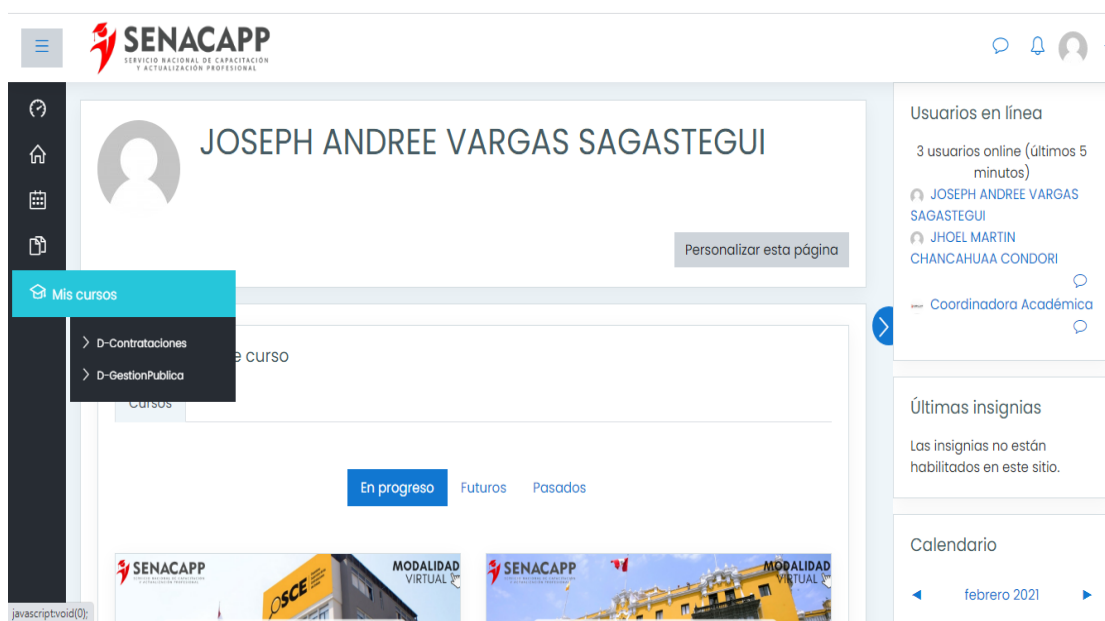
SENACAPP
SERVICIO NACIONAL DE CAPACITACIÓN Y ACTUALIZACIÓN PROFESIONAL

JOSEPH ANDREE VARGAS SAGASTEGUI

Personalizar esta página

Mis cursos

D-Contrataciones

D-GestionPublica

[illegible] e curso

Cursos

En progreso Futuros Pasados

SENACAPP
OSCE
MODALIDAD VIRTUAL

SENACAPP
MODALIDAD VIRTUAL

javascript:void(0);

Usuarios en línea

3 usuarios online (últimos 5 minutos)

JOSEPH ANDREE VARGAS SAGASTEGUI

JHOEL MARTIN CHANCAHUAA CONDORI

Coordinadora Académica

Últimas insignias

Las insignias no están habilitados en este sitio.

Calendario

◄ febrero 2021 ►